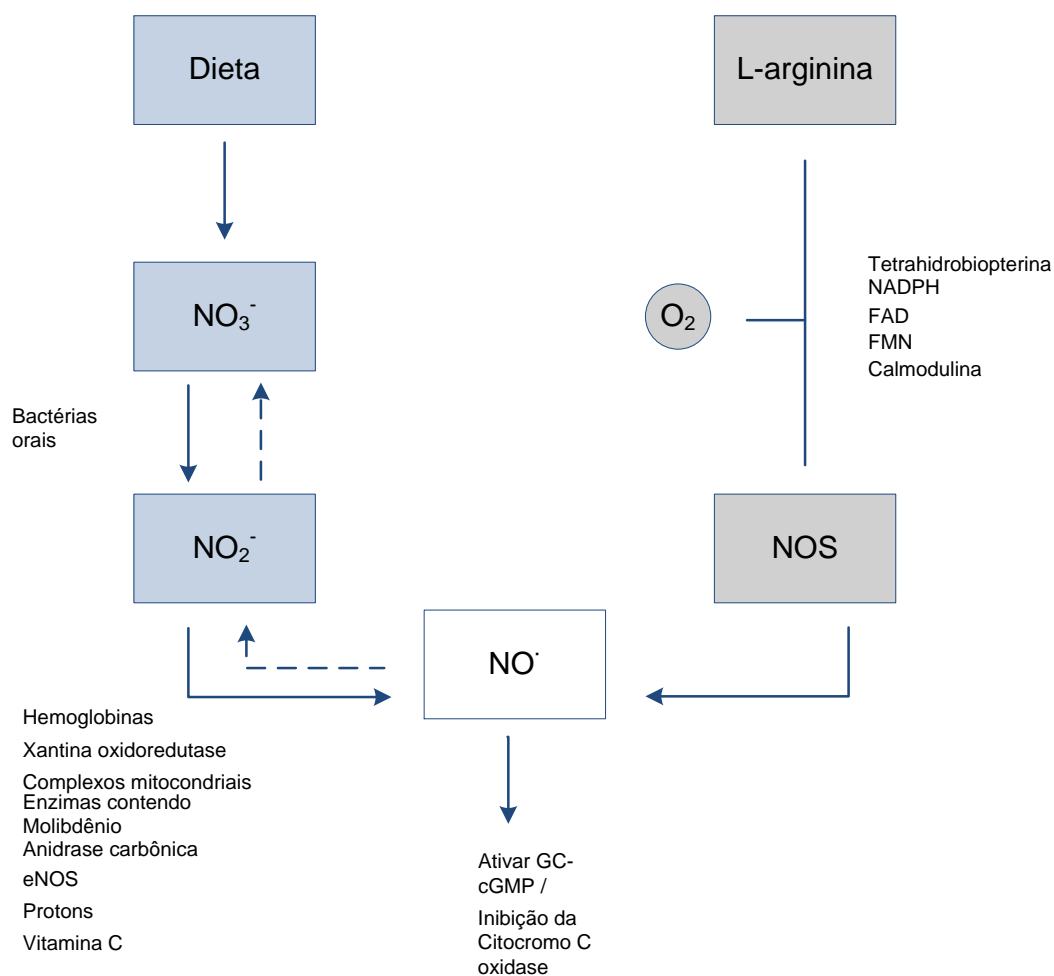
Dieta

L-arginina

Tetrahidrobiopterina
NADPH
FAD
FMN
Calmodulina

$O_2$

$NO_3^-$

Bactérias orais

$NO_2^-$

NOS

$NO^{\cdot}$

Hemoglobinas
Xantina oxidoredutase
Complexos mitocondriais
Enzimas contendo Molibdênio
Anidrase carbônica
eNOS
Protons
Vitamina C

Ativar GC-cGMP /
Inibição da Citocromo C oxidase